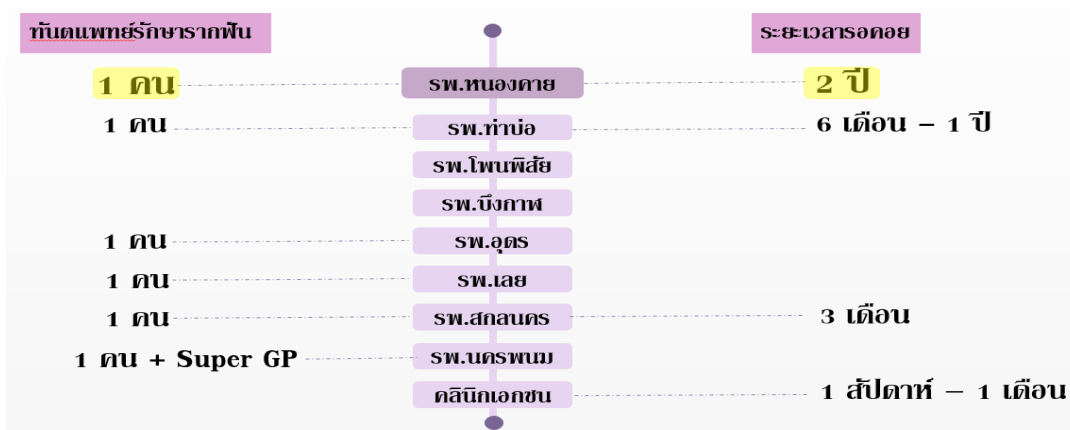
ทันตแพทย์รักษารากฟัน

ระยะเวลารอคอย

1 คน
รพ.หนองคาย
2 ปี

1 คน
รพ.ท่าบ่อ
6 เดือน – 1 ปี

รพ.โพนพิสัย

รพ.บึงกาฬ

1 คน
รพ.อุดร

1 คน
รพ.เลย

1 คน
รพ.สกลนคร
3 เดือน

1 คน + Super GP
รพ.นครพนม

คลินิกเอกชน
1 สัปดาห์ – 1 เดือน